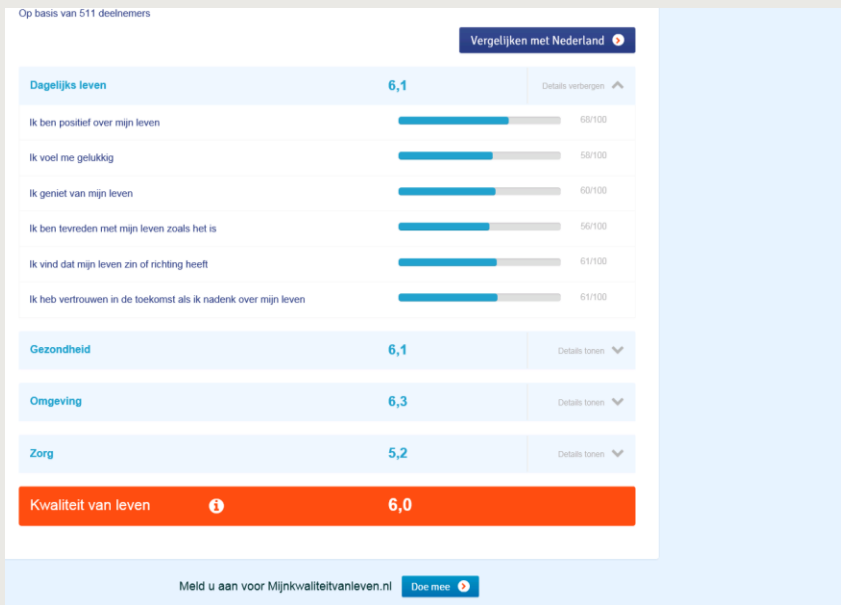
Op basis van 511 deelnemers

Vergelijken met Nederland

Dagelijks leven 6,1 Details verbergen

Ik ben positief over mijn leven 68/100

Ik voel me gelukkig 58/100

Ik geniet van mijn leven 60/100

Ik ben tevreden met mijn leven zoals het is 56/100

Ik vind dat mijn leven zin of richting heeft 61/100

Ik heb vertrouwen in de toekomst als ik nadenk over mijn leven 61/100

Gezondheid 6,1 Details tonen

Omgeving 6,3 Details tonen

Zorg 5,2 Details tonen

Kwaliteit van leven 6,0

Meld u aan voor Mijnkwaliteitvanleven.nl Doe mee